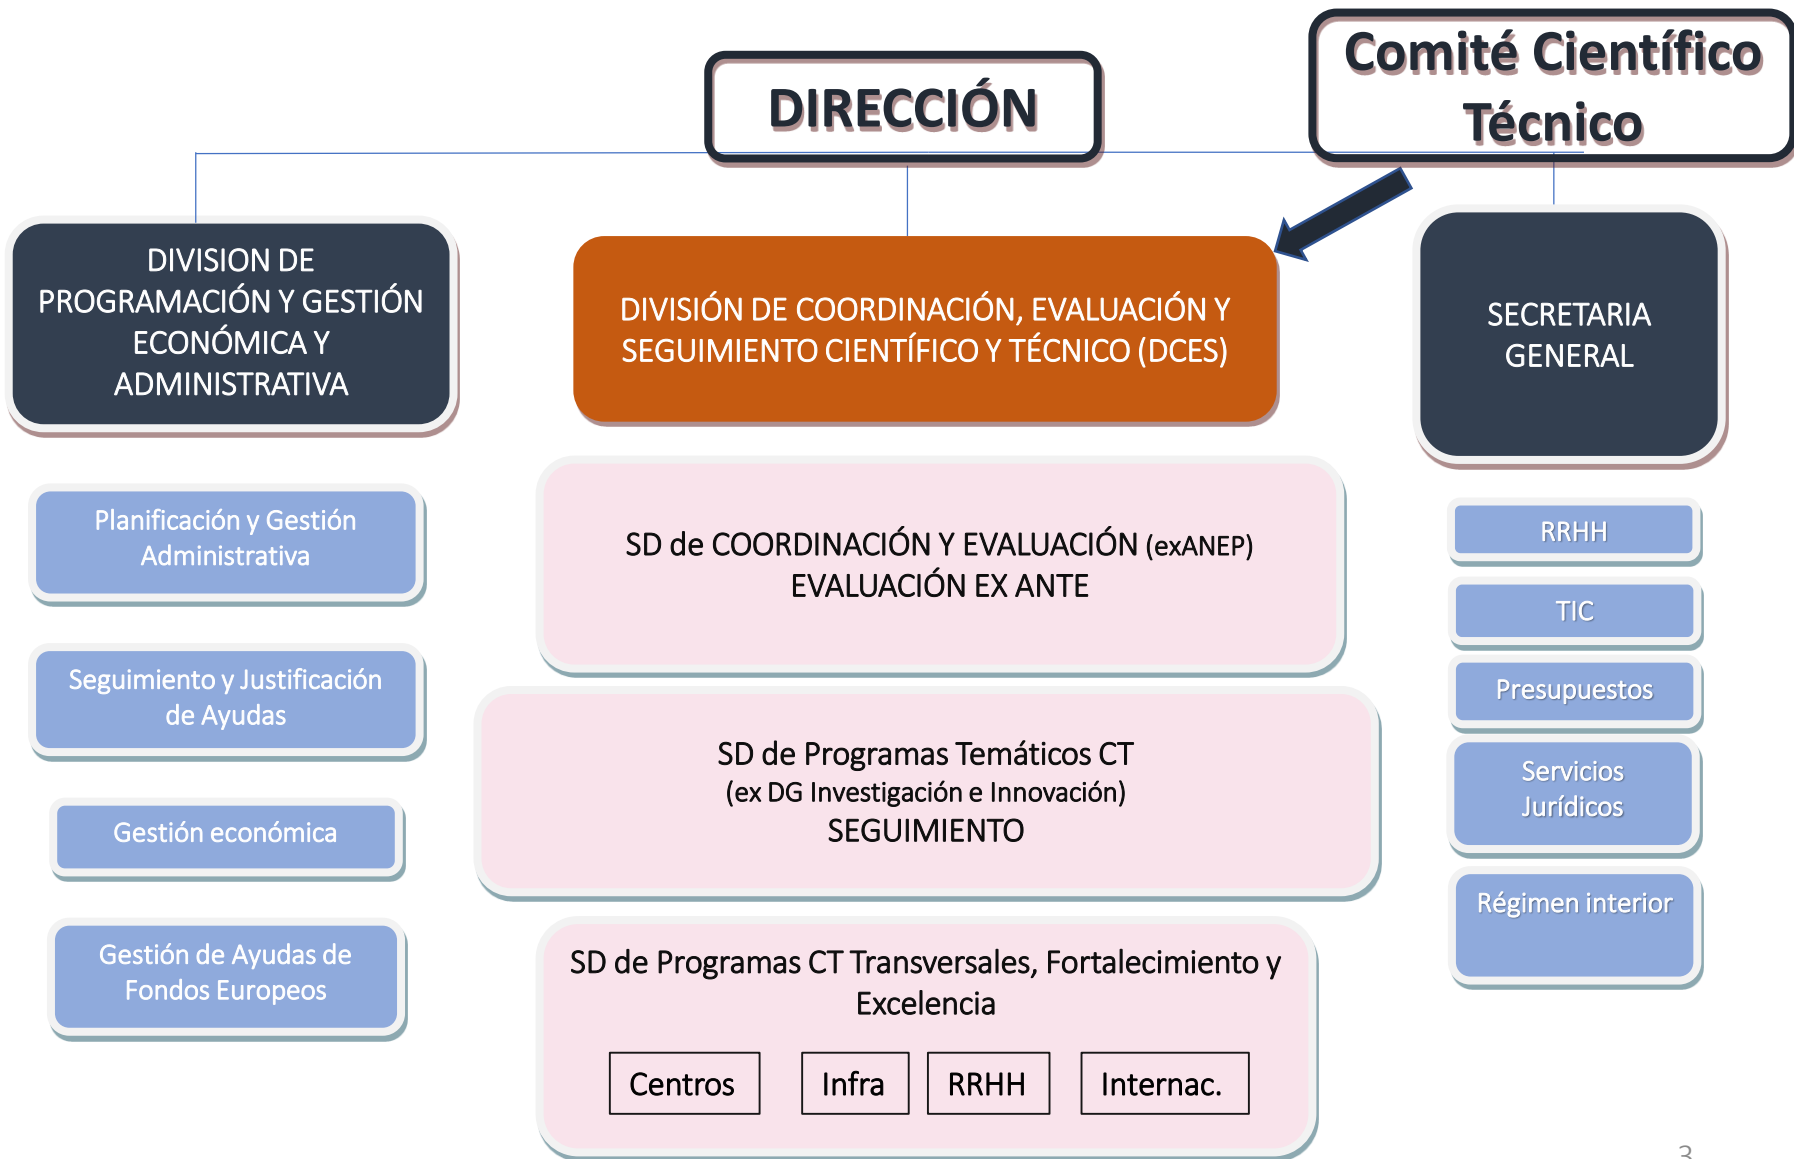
DIRECCIÓN

Comité Científico Técnico

DIVISION DE PROGRAMACIÓN Y GESTIÓN ECONÓMICA Y ADMINISTRATIVA

DIVISIÓN DE COORDINACIÓN, EVALUACIÓN Y SEGUIMIENTO CIENTÍFICO Y TÉCNICO (DCES)

SECRETARIA GENERAL

Planificación y Gestión Administrativa

Seguimiento y Justificación de Ayudas

Gestión económica

Gestión de Ayudas de Fondos Europeos

SD de COORDINACIÓN Y EVALUACIÓN (exANEP)
EVALUACIÓN EX ANTE

SD de Programas Temáticos CT
(ex DG Investigación e Innovación)
SEGUIMIENTO

SD de Programas CT Transversales, Fortalecimiento y Excelencia

Centros

Infra

RRHH

Internac.

RRHH

TIC

Presupuestos

Servicios Jurídicos

Régimen interior

3